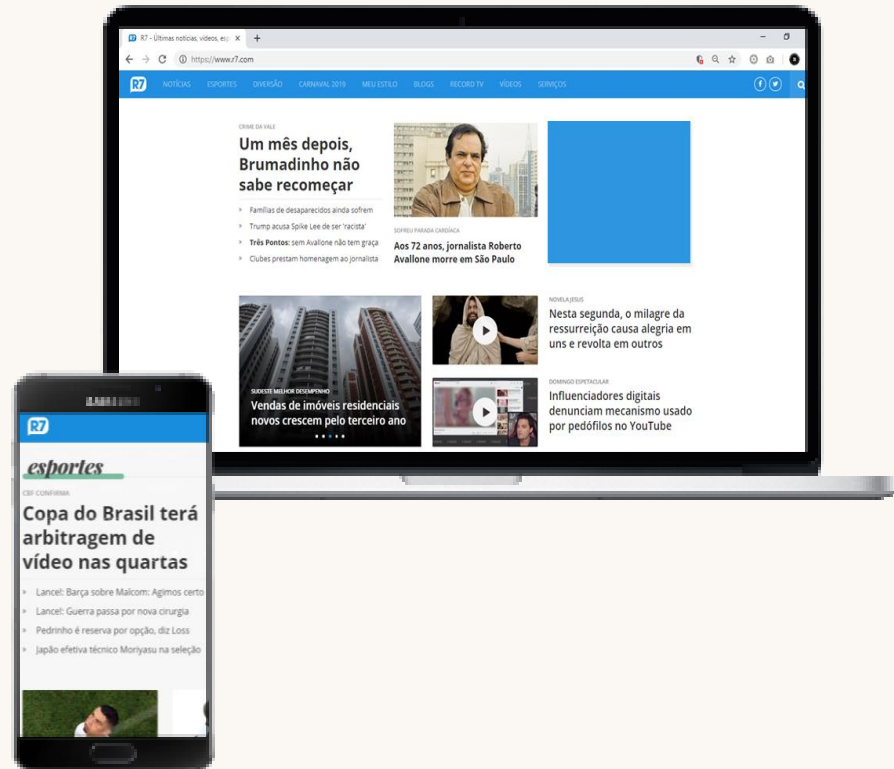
R7 - Últimas notícias, vídeos, esp

https://www.r7.com

R7 NOTÍCIAS ESPORTES DIVERSÃO CARNAVAL 2019 MEU ESTILO BLOGS RECORD TV VÍDEOS SERVIÇOS

CRIME DA VALE

Um mês depois, Brumadinho não sabe recomeçar

Famílias de desaparecidos ainda sofrem

Trump acusa Spike Lee de ser 'racista'

Três Pontos: sem Avallone não tem graça

Clubes prestam homenagem ao jornalista

SOFREU PARADA CARDÍACA

Aos 72 anos, jornalista Roberto Avallone morre em São Paulo

SUDESTE MELHOR DESEMPENHO

Vendas de imóveis residenciais novos crescem pelo terceiro ano

NOVELA JESUS

Nesta segunda, o milagre da ressurreição causa alegria em uns e revolta em outros

DOMINGO ESPETACULAR

Influenciadores digitais denunciam mecanismo usado por pedófilos no YouTube

R7

esportes

CBF CONFIRMA

Copa do Brasil terá arbitragem de vídeo nas quartas

Lancel: Barça sobre Malcom: Agimos certo

Lancel: Guerra passa por nova cirurgia

Pedrinho é reserva por opção, diz Loss

Japão efetiva técnico Moriyasu na seleção